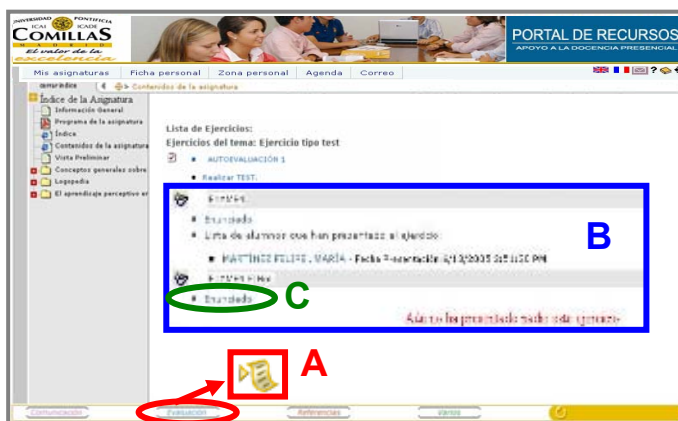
UNIVERSIDAD PONTIFICIA ICAI ICADE COMILLAS MADRID
El valor de la excelencia

PORTAL DE RECURSOS
APOYO A LA DOCENCIA PRESENCIAL

Mis asignaturas | Ficha personal | Zona personal | Agenda | Correo

comunidades | Contenidos de la asignatura

Índice de la Asignatura
Información General
Programa de la asignatura
Índice
Contenidos de la asignatura
Vista Preliminar
Conceptos generales sobre
Logopedia
El aprendizaje perceptivo en

Lista de Ejercicios:
Ejercicios del tema: Ejercicio tipo test

AUTOEVALUACIÓN 1

Realizar TEST.

Enunciado
Lista de alumnos que han presentado el ejercicio:
MARTÍNEZ FELIPE, MARÍA - Fecha Presentación: 6/13/2005 3:51:00 PM

Enunciado

Aún no has presentado nada en este ejercicio

B

C

A

Comunicación | Evaluación | Referencias | Varios